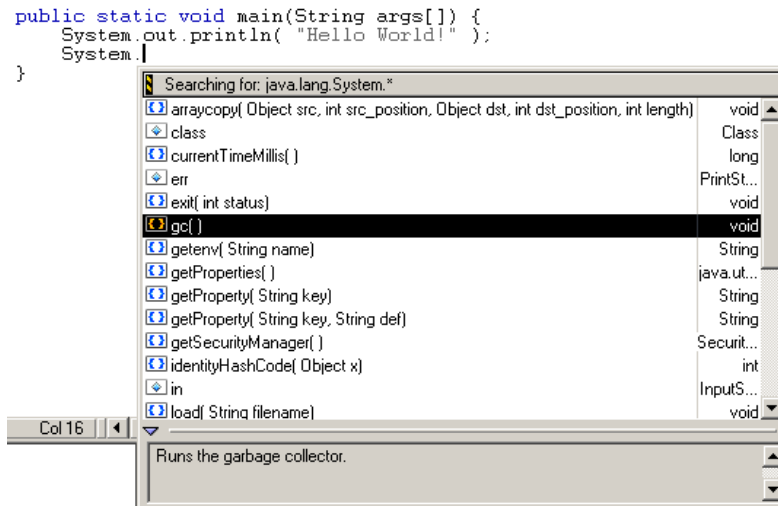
public static void main(String args[]) {
    System.out.println( "Hello World!" );
    System.
}

Searching for: java.lang.System.*

| | |
|---|---|
| arraycopy( Object src, int src_position, Object dst, int dst_position, int length) | void |
| class | Class |
| currentTimeMillis( ) | long |
| err | PrintSt... |
| exit( int status) | void |
| gc( ) | void |
| getenv( String name) | String |
| getProperties( ) | java.ut... |
| getProperty( String key) | String |
| getProperty( String key, String def) | String |
| getSecurityManager( ) | Securit... |
| identityHashCode( Object x) | int |
| in | InputS... |
| load( String filename) | void |

Col 16

Runs the garbage collector.